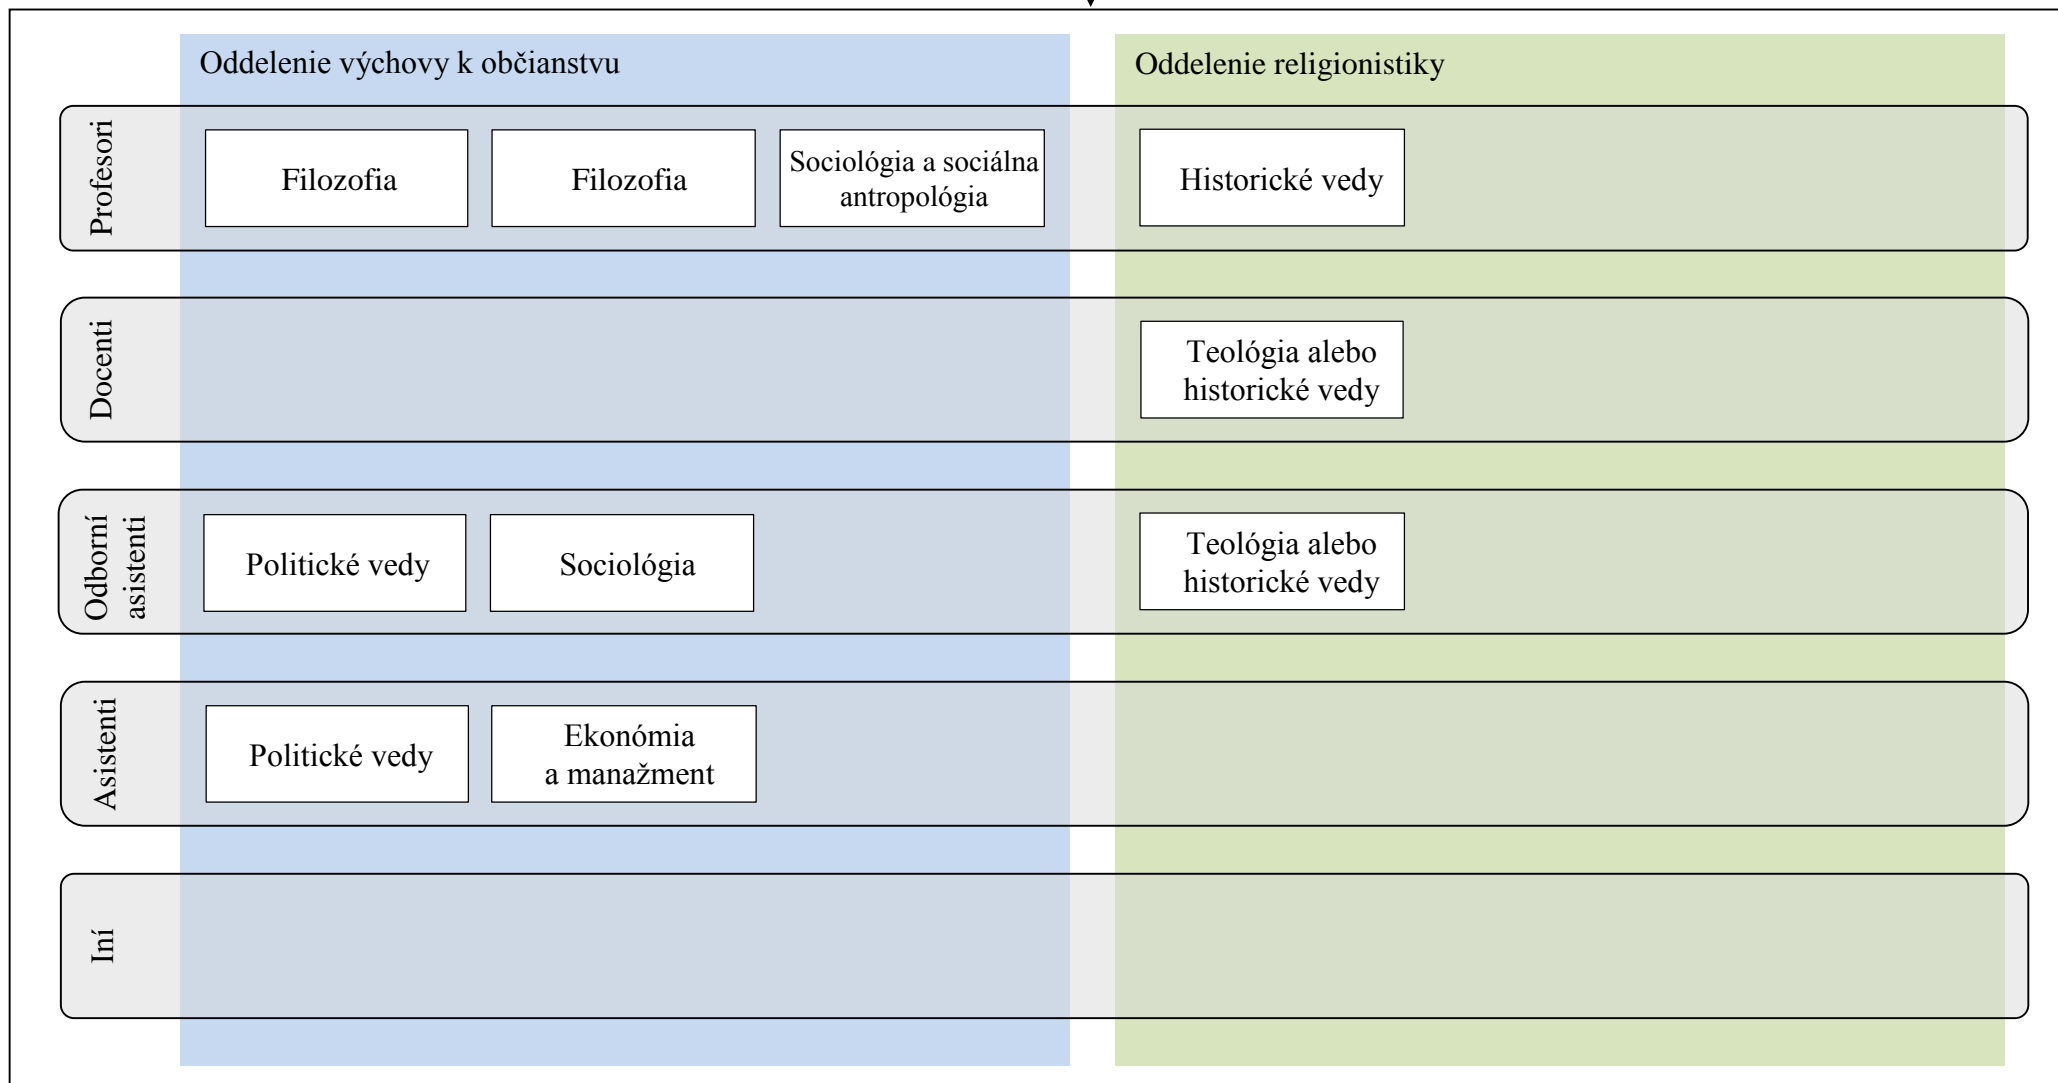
| | Oddelenie výchovy k občianstvu | | | Oddelenie religionistiky |
|---|---|---|---|---|
| Profesori | Filozofia | Filozofia | Sociológia a sociálna antropológia | Historické vedy |
| Docenti | | | | Teológia alebo historické vedy |
| Odborní asistenti | Politické vedy | Sociológia | | Teológia alebo historické vedy |
| Asistenti | Politické vedy | Ekonómia a manažment | | |
| Iní | | | | |